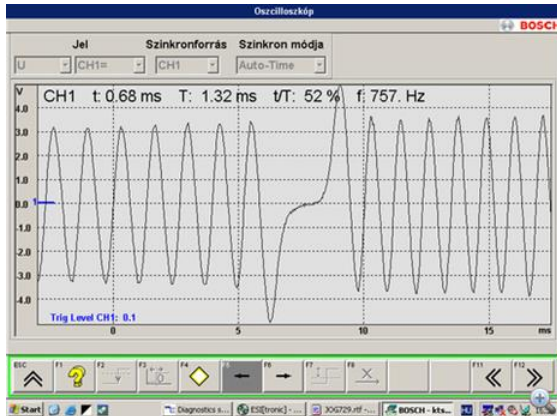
Oszcilloszkóp

BOSCH

Jel
Szinkronforrás
Szinkron módja

U
CH1=
CH1
Auto-Time

V
CH1 t: 0.68 ms T: 1.32 ms t/T: 52 % f: 757. Hz

4.0
3.0
2.0
1.0
0.0
-1.0
-2.0
-3.0
-4.0

Trig Level CH1: 0.1

0
5
10
15
ms

ESC
F1
F2
F3
F4
F6
F7
F8
F11
F12

Start
Diagnostics s...
ESI[tronic] - ...
XXG729.rtf - ...
BOSCH - kts...